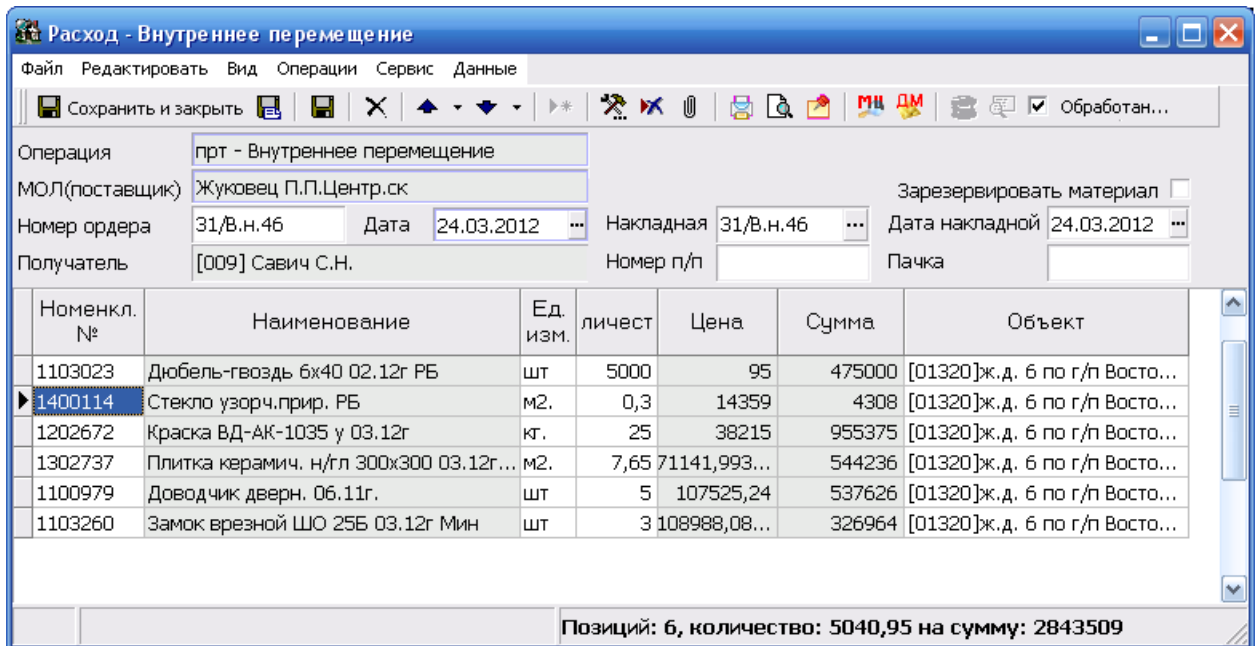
Расход - Внутреннее перемещение

Файл Редактировать Вид Операции Сервис Данные

Сохранить и закрыть

Обработан...

Операция прт - Внутреннее перемещение

МОЛ(поставщик) Жуковец П.П.Центр.ск

Зарезервировать материал

Номер ордера 31/В.н.46 Дата 24.03.2012 Накладная 31/В.н.46 Дата накладной 24.03.2012

Получатель [009] Савич С.Н. Номер п/п Пачка

| Номенкл. № | Наименование | Ед. изм. | личест | Цена | Сумма | Объект |
|---|---|---|---|---|---|---|
| 1103023 | Дюбель-гвоздь 6х40 02.12г РБ | шт | 5000 | 95 | 475000 | [01320]ж.д. 6 по г/п Восто... |
| 1400114 | Стекло узорч.прир. РБ | м2. | 0,3 | 14359 | 4308 | [01320]ж.д. 6 по г/п Восто... |
| 1202672 | Краска ВД-АК-1035 у 03.12г | кг. | 25 | 38215 | 955375 | [01320]ж.д. 6 по г/п Восто... |
| 1302737 | Плитка керамич. н/гл 300х300 03.12г... | м2. | 7,65 | 71141,993... | 544236 | [01320]ж.д. 6 по г/п Восто... |
| 1100979 | Доводчик дверн. 06.11г. | шт | 5 | 107525,24 | 537626 | [01320]ж.д. 6 по г/п Восто... |
| 1103260 | Замок врезной ШО 25Б 03.12г Мин | шт | 3 | 108988,08... | 326964 | [01320]ж.д. 6 по г/п Восто... |

Позиций: 6, количество: 5040,95 на сумму: 2843509